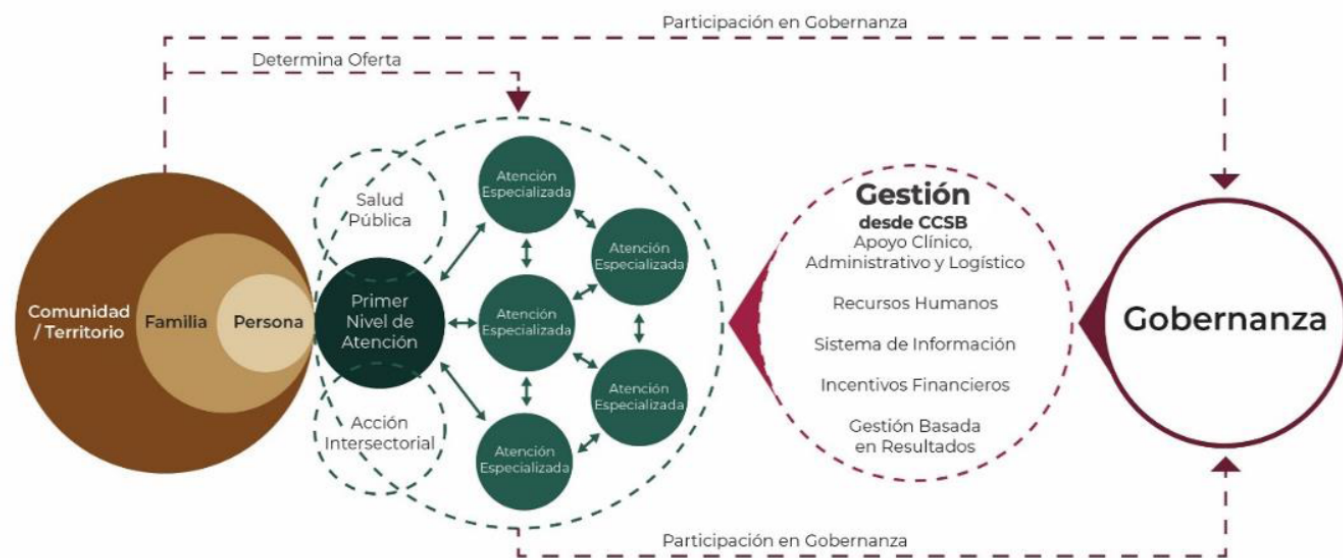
Participación en Gobernanza

Determina Oferta

Comunidad / Territorio

Familia

Persona

Salud Pública

Primer Nivel de Atención

Acción Intersectorial

Atención Especializada

Atención Especializada

Atención Especializada

Atención Especializada

Atención Especializada

Atención Especializada

Gestión
desde CCSB
Apoyo Clínico, Administrativo y Logístico

Recursos Humanos

Sistema de Información

Incentivos Financieros

Gestión Basada en Resultados

Gobernanza

Participación en Gobernanza